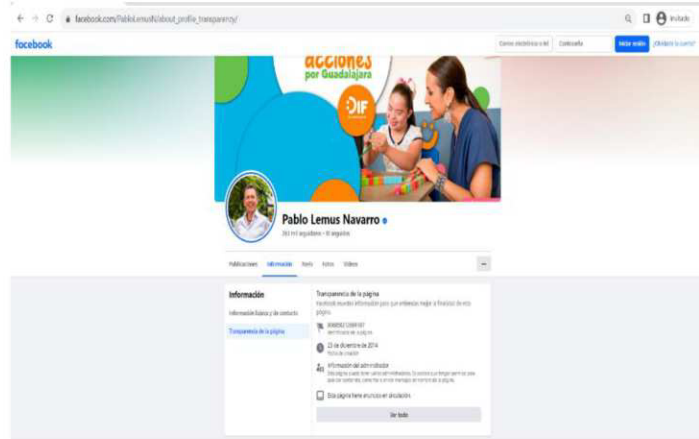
facebook.com/PabloLemusN/about_profile_transparency/

Invitado

facebook

Correo electrónico o tel. Contraseña Iniciar sesión ¿Olvidaste tu cuenta?

acciones por Guadalajara

DIF

Pablo Lemus Navarro

261 mil seguidores • 18 seguidos

Publicaciones Información Fotos Videos

Información

Información básica y de contacto

Transparencia de la página

Transparencia de la página

Facebook muestra información para que entiendas mejor la finalidad de esta página.

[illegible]
Identificador de la página

23 de diciembre de 2014
Fecha de creación

Información del administrador
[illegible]

Esta página tiene anuncios en circulación.

Ver todo